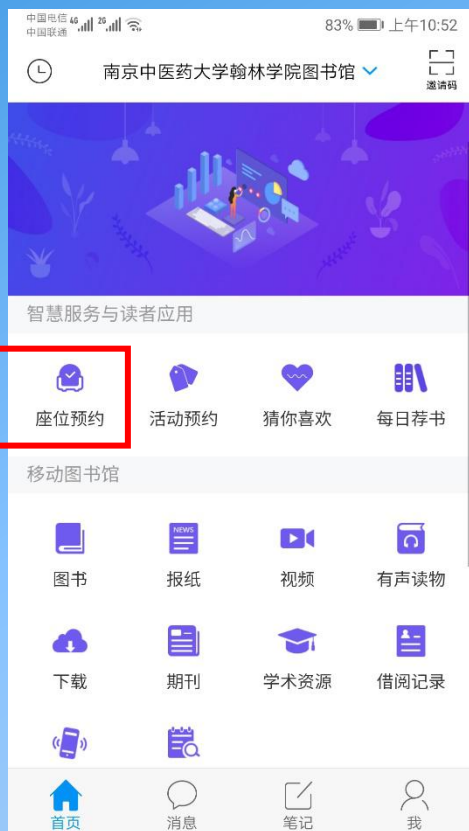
中国电信 4G
中国联通 2G
83% 上午10:52

南京中医药大学翰林学院图书馆
邀请码

智慧服务与读者应用

座位预约
活动预约
猜你喜欢
每日荐书

移动图书馆

NEWS

图书
报纸
视频
有声读物
下载
期刊
学术资源
借阅记录

首页
消息
笔记
我